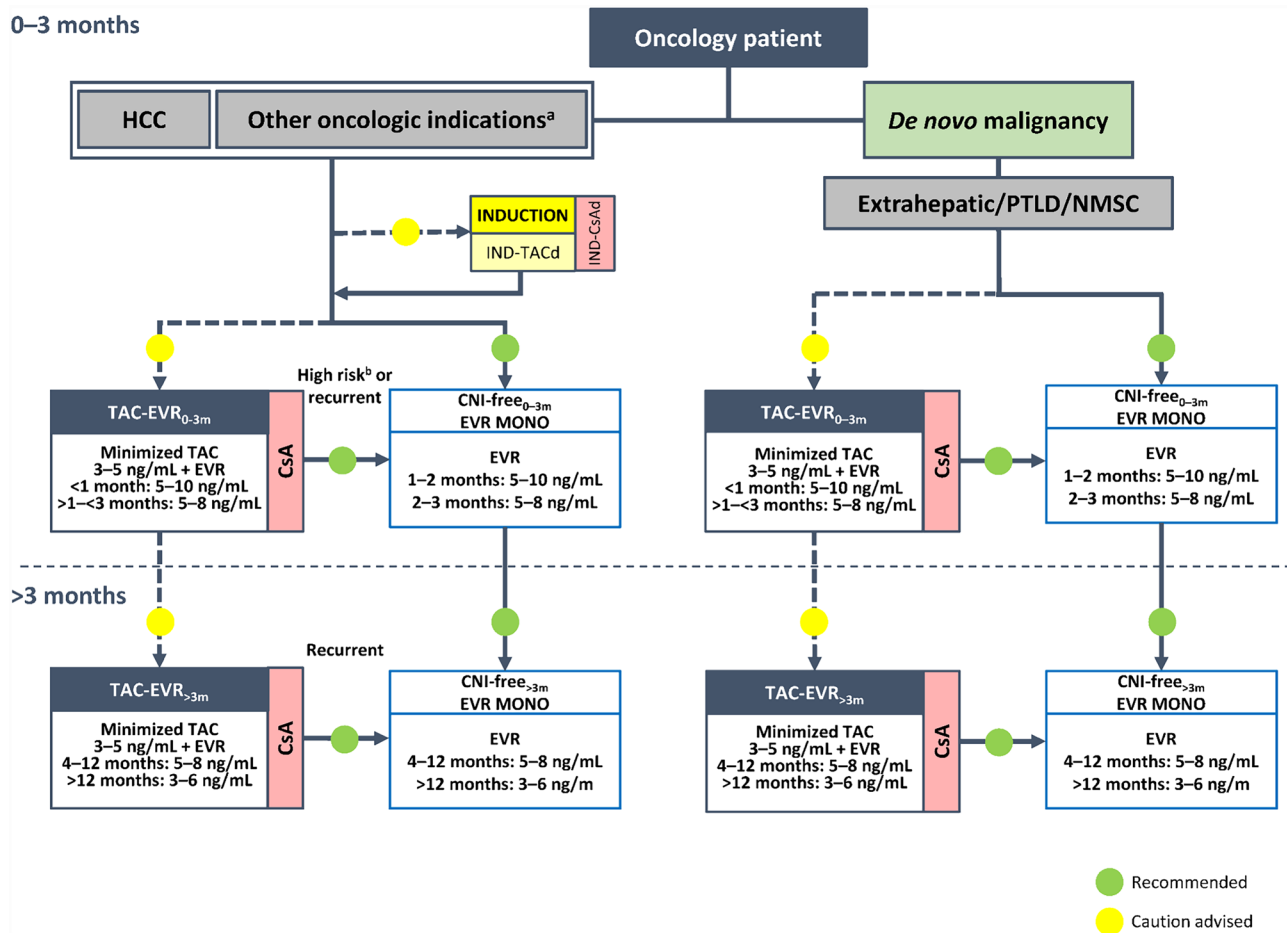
0–3 months

Oncology patient

HCC

Other oncologic indications$^{a}$

De novo malignancy

Extrahepatic/PTLD/NMSC

INDUCTION

IND-TACd

IND-CsAd

High risk$^{b}$ or recurrent

TAC-EVR$_{0\text{–}3m}$

Minimized TAC 3–5 ng/mL + EVR <1 month: 5–10 ng/mL >1–<3 months: 5–8 ng/mL

CsA

CNI-free$_{0\text{–}3m}$ EVR MONO

EVR 1–2 months: 5–10 ng/mL 2–3 months: 5–8 ng/mL

TAC-EVR$_{0\text{–}3m}$

Minimized TAC 3–5 ng/mL + EVR <1 month: 5–10 ng/mL >1–<3 months: 5–8 ng/mL

CsA

CNI-free$_{0\text{–}3m}$ EVR MONO

EVR 1–2 months: 5–10 ng/mL 2–3 months: 5–8 ng/mL

>3 months

Recurrent

TAC-EVR$_{>3m}$

Minimized TAC 3–5 ng/mL + EVR 4–12 months: 5–8 ng/mL >12 months: 3–6 ng/mL

CsA

CNI-free$_{>3m}$ EVR MONO

EVR 4–12 months: 5–8 ng/mL >12 months: 3–6 ng/m

TAC-EVR$_{>3m}$

Minimized TAC 3–5 ng/mL + EVR 4–12 months: 5–8 ng/mL >12 months: 3–6 ng/mL

CsA

CNI-free$_{>3m}$ EVR MONO

EVR 4–12 months: 5–8 ng/mL >12 months: 3–6 ng/m

Recommended

Caution advised